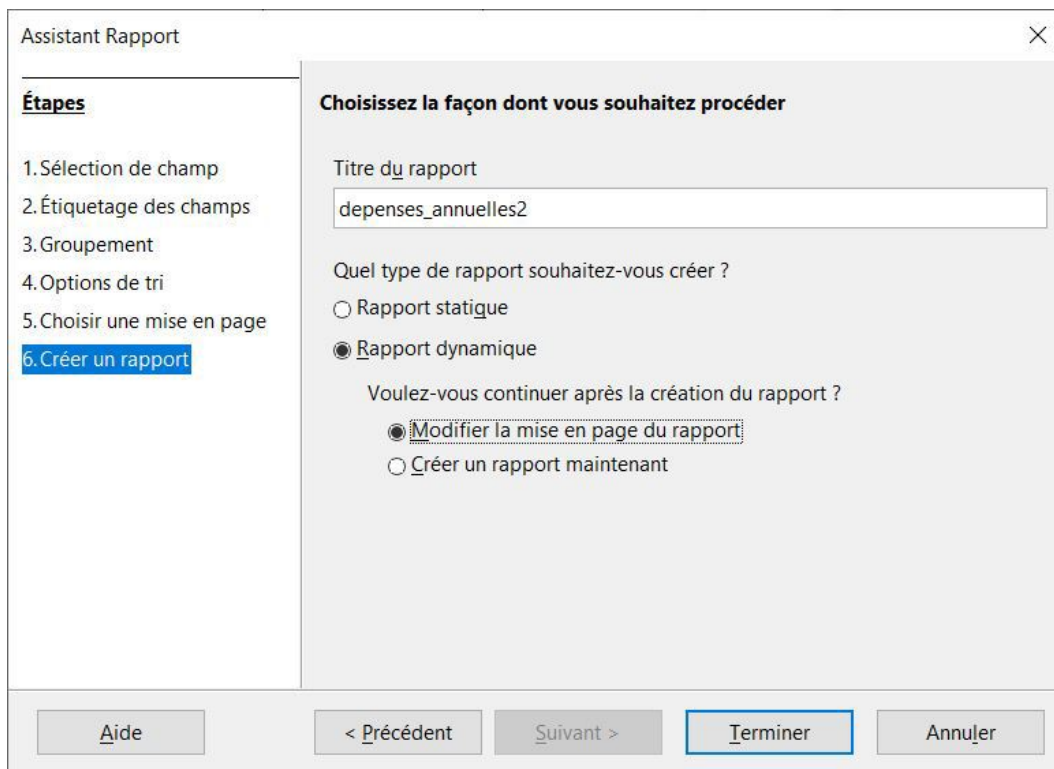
Assistant Rapport

×

Étapes

1. Sélection de champ
2. Étiquetage des champs
3. Groupement
4. Options de tri
5. Choisir une mise en page
6. Créer un rapport

Choisissez la façon dont vous souhaitez procéder

Titre du rapport

depenses_annuelles2

Quel type de rapport souhaitez-vous créer ?

Rapport statique

Rapport dynamique

Voulez-vous continuer après la création du rapport ?

Modifier la mise en page du rapport

Créer un rapport maintenant

Aide

< Précédent

Suivant >

Terminer

Annuler